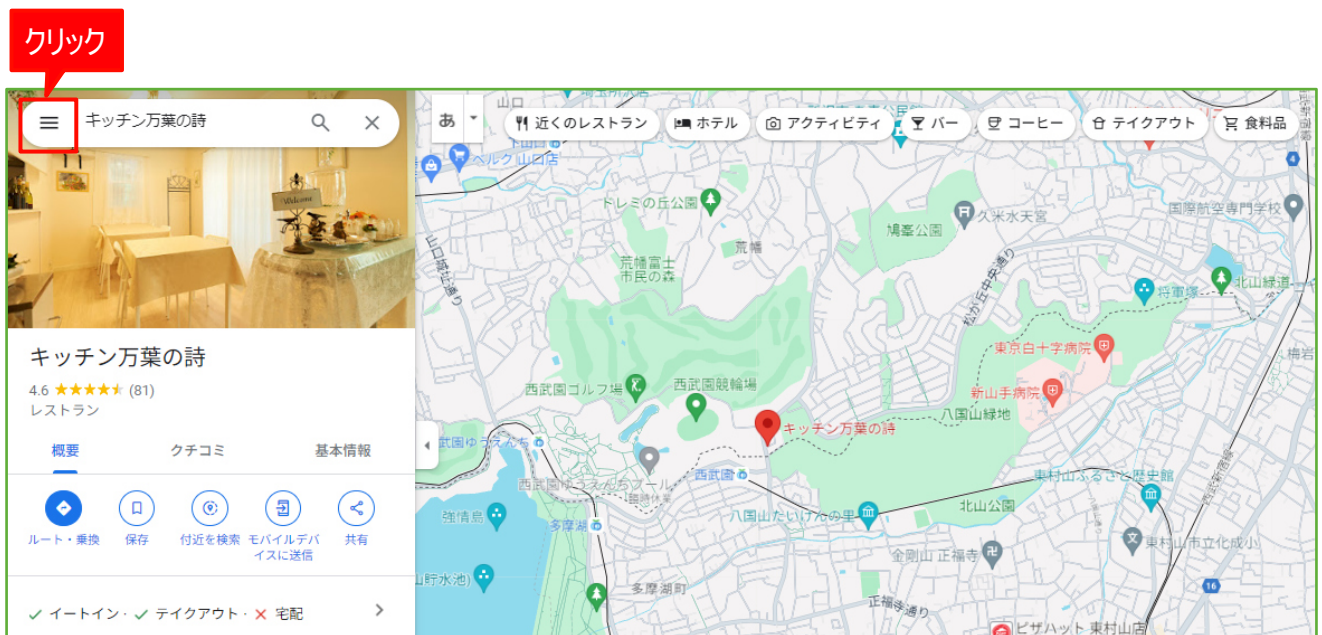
クリック

キッチン万葉の詩

あ

近くのレストラン
ホテル
アクティビティ
バー
コーヒー
テイクアウト
食料品

キッチン万葉の詩
4.6 ★★★★★ (81)
レストラン

概要
クチコミ
基本情報

ルート・乗換
保存
付近を検索
モバイルデバイスに送信
共有

✓ イートイン · ✓ テイクアウト · ✕ 宅配

ベルク 山口店
トレミの丘公園
鳩峯公園
久米水天宮
国際航空専門学校
荒幡
荒幡富士市民の森
北山緑道
将軍塚
東京白十字病院
新山手病院
西武園ゴルフ場
西武園競輪場
八国山緑地
キッチン万葉の詩
西武園ゆうえんち
西武園
西武園ゆうえんちプール
東村山ふるさと歴史館
狭山島
多摩湖
八国山たいけんの里
北山公園
金剛山 正福寺
東村山市立化成小
多摩湖町
正福寺通り
ピザハット 東村山店
山口貯水池
Welcome
16
4